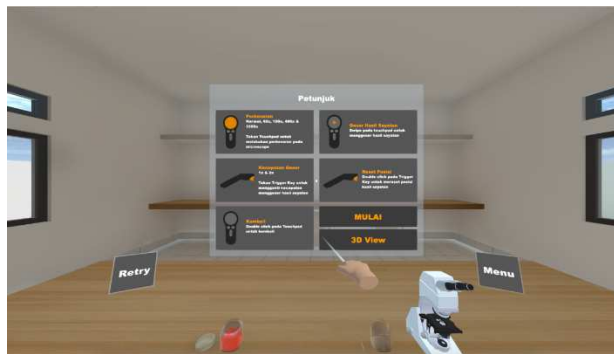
Petunjuk

Perbesaran
Normal, 10x, 100x, 400x & 1000x
Tekan Touchpad untuk merubahkan perbesaran pada mikroskop

Besar Hasil Sayatan
Swipe pada touchpad untuk menggeser hasil sayatan

Kecepatan Besar
1x & 2x
Tekan Trigger Key untuk menggeser kecepatan menggeser hasil sayatan

Reset Posisi
Double click pada Trigger Key untuk mereset posisi hasil sayatan

Kembali
Double click pada Touchpad untuk kembali

MULAI

3D View

Retry

Menu